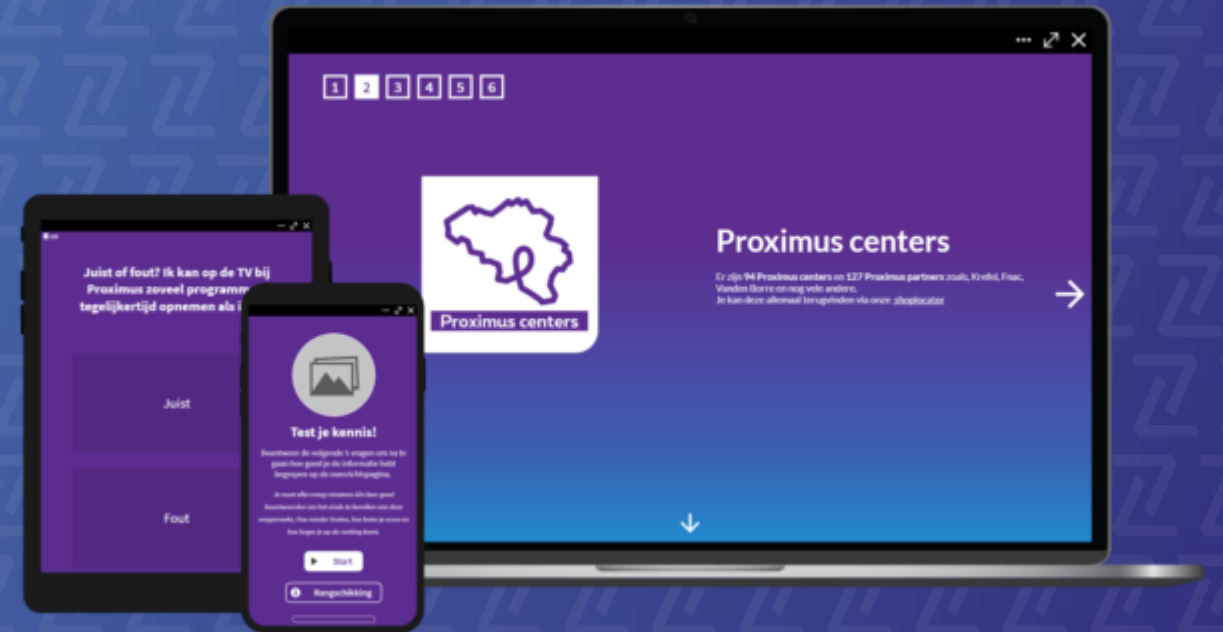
1 2 3 4 5 6

Proximus centers

Proximus centers

Er zijn 94 Proximus centers en 127 Proximus partners zoals, Krefel, Fnac, Vanden Borre en nog vele anderen.
Je kan deze allemaal terugvinden via onze shoplocator

Juist of fout? Ik kan op de TV bij Proximus zoveel programm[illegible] tegelijkertijd opnemen als i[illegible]

Juist

Fout

Test je kennis!

Beantwoor de volgende 5 vragen om na te gaan hoe goed je de informatie hebt begrepen op de overzichtspagina.

Je moet alle vragen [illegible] goed beantwoorden om het einde te bereiken van deze vragenreeks. Hoe minder fouten, hoe beter je score en hoe hoger je op de ranking komt.

Start

Rangschikking